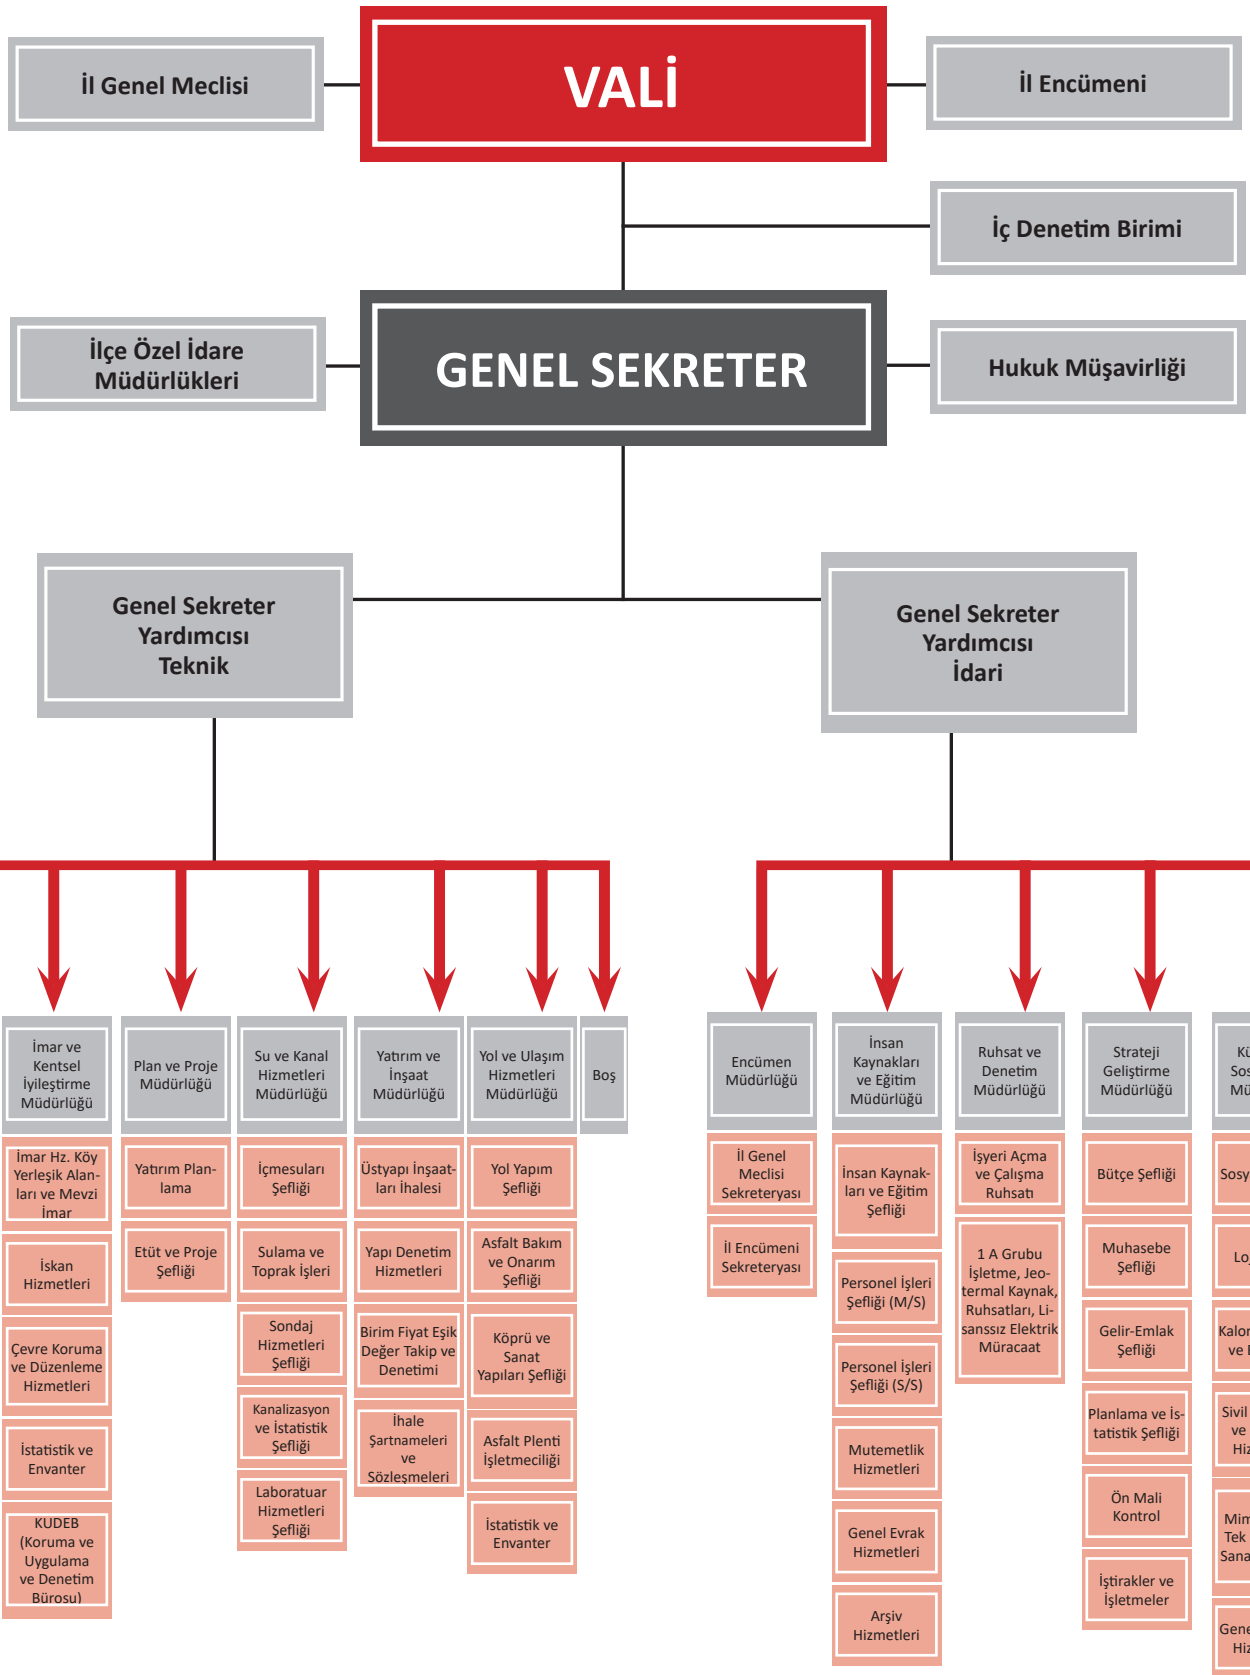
İl Genel Meclisi

VALİ

İl Encümeni

İç Denetim Birimi

İlçe Özel İdare Müdürlükleri

GENEL SEKRETER

Hukuk Müşavirliği

Genel Sekreter Yardımcısı Teknik

Genel Sekreter Yardımcısı İdari

İmar ve Kentsel İyileştirme Müdürlüğü

İmar Hz. Köy Yerleşik Alanları ve Mevzi İmar

İskan Hizmetleri

Çevre Koruma ve Düzenleme Hizmetleri

İstatistik ve Envanter

KUDEB (Koruma ve Uygulama ve Denetim Bürosu)

Plan ve Proje Müdürlüğü

Yatırım Planlama

Etüt ve Proje Şefliği

Su ve Kanal Hizmetleri Müdürlüğü

İçmesuları Şefliği

Sulama ve Toprak İşleri

Sondaj Hizmetleri Şefliği

Kanalizasyon ve İstatistik Şefliği

Laboratuar Hizmetleri Şefliği

Yatırım ve İnşaat Müdürlüğü

Üstyapı İnşaatları İhalesi

Yapı Denetim Hizmetleri

Birim Fiyat Eşik Değer Takip ve Denetimi

İhale Şartnameleri ve Sözleşmeleri

Yol ve Ulaşım Hizmetleri Müdürlüğü

Yol Yapım Şefliği

Asfalt Bakım ve Onarım Şefliği

Köprü ve Sanat Yapıları Şefliği

Asfalt Plenti İşletmeciliği

İstatistik ve Envanter

Boş

Encümen Müdürlüğü

İl Genel Meclisi Sekreteryası

İl Encümeni Sekreteryası

İnsan Kaynakları ve Eğitim Müdürlüğü

İnsan Kaynakları ve Eğitim Şefliği

Personel İşleri Şefliği (M/S)

Personel İşleri Şefliği (S/S)

Mutemetlik Hizmetleri

Genel Evrak Hizmetleri

Arşiv Hizmetleri

Ruhsat ve Denetim Müdürlüğü

İşyeri Açma ve Çalışma Ruhsatı

1 A Grubu İşletme, Jeotermal Kaynak, Ruhsatları, Lisanssız Elektrik Müracaat

Strateji Geliştirme Müdürlüğü

Bütçe Şefliği

Muhasebe Şefliği

Gelir-Emlak Şefliği

Planlama ve İstatistik Şefliği

Ön Mali Kontrol

İştirakler ve İşletmeler

Kü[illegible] Sos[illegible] Mü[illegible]

Sosy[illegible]

Lo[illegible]

Kalor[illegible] ve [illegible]

Sivil ve Hiz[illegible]

Mim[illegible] Tek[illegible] Sana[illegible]

Gene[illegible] Hiz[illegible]